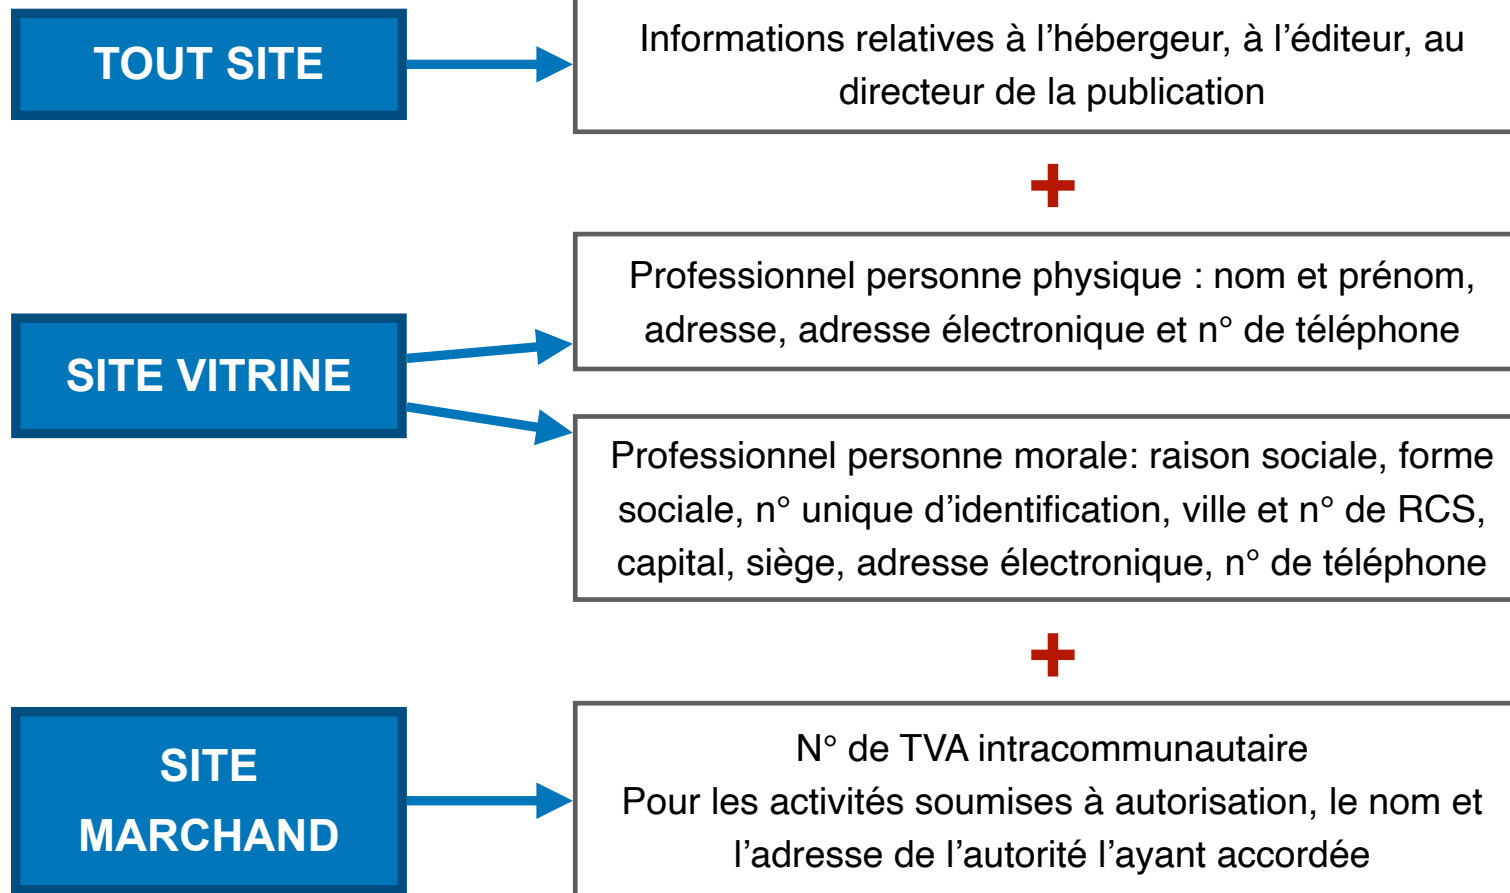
TOUT SITE

Informations relatives à l’hébergeur, à l’éditeur, au directeur de la publication

SITE VITRINE

Professionnel personne physique : nom et prénom, adresse, adresse électronique et n° de téléphone

Professionnel personne morale: raison sociale, forme sociale, n° unique d’identification, ville et n° de RCS, capital, siège, adresse électronique, n° de téléphone

SITE MARCHAND

N° de TVA intracommunautaire
Pour les activités soumises à autorisation, le nom et l’adresse de l’autorité l’ayant accordée